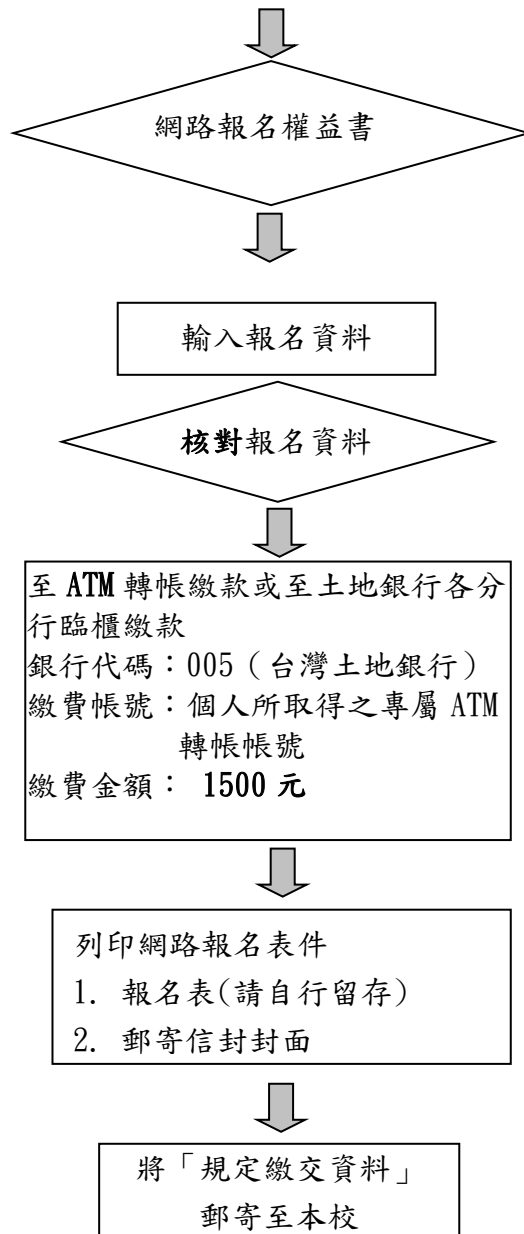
網路報名權益書

輸入報名資料

核對報名資料

至 ATM 轉帳繳款或至土地銀行各分行臨櫃繳款
銀行代碼：005（台灣土地銀行）
繳費帳號：個人所取得之專屬 ATM 轉帳帳號
繳費金額： 1500 元

列印網路報名表件
1. 報名表(請自行留存)
2. 郵寄信封封面

將「規定繳交資料」
郵寄至本校